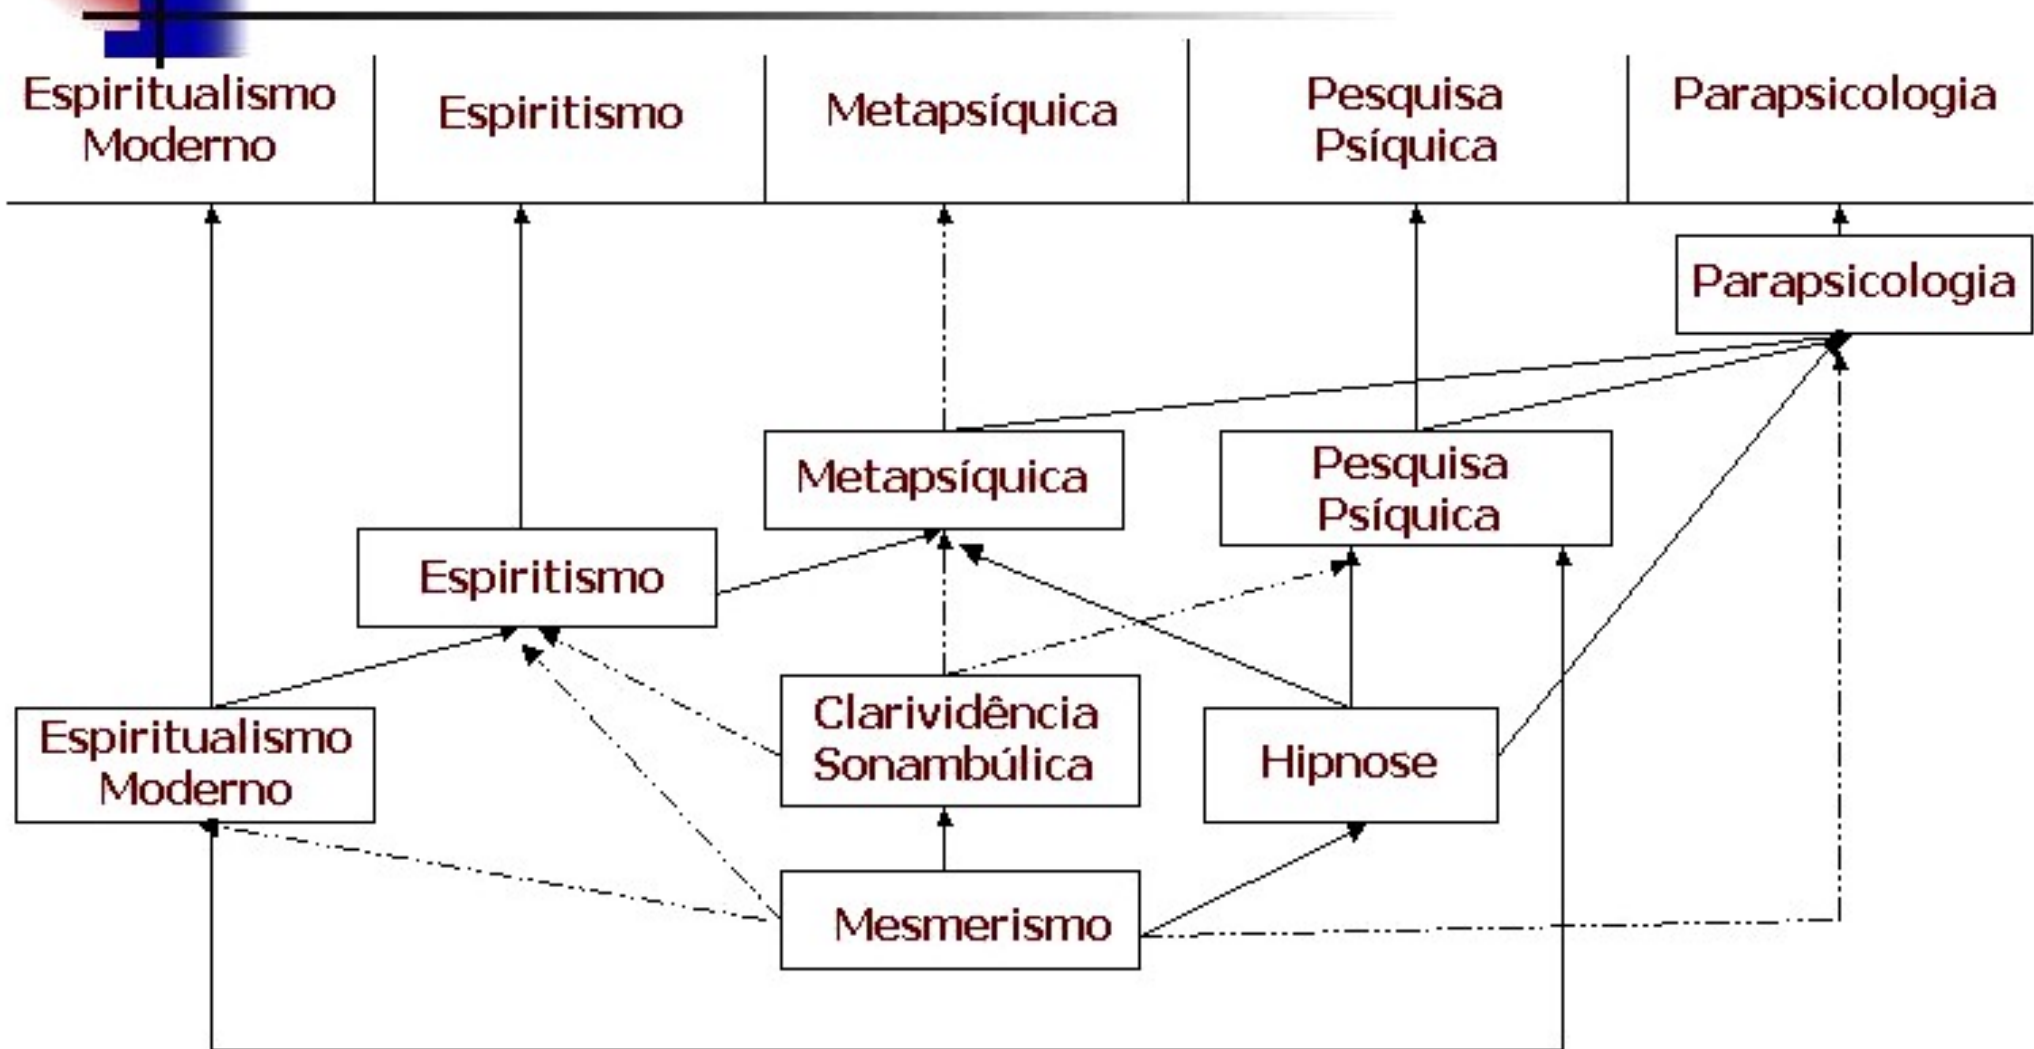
| Espiritualismo Moderno | Espiritismo | Metapsíquica | Pesquisa Psíquica | Parapsicologia |
|---|---|---|---|---|

Parapsicologia

Metapsíquica

Pesquisa Psíquica

Espiritismo

Espiritualismo Moderno

Clarividência Sonambúlica

Hipnose

Mesmerismo